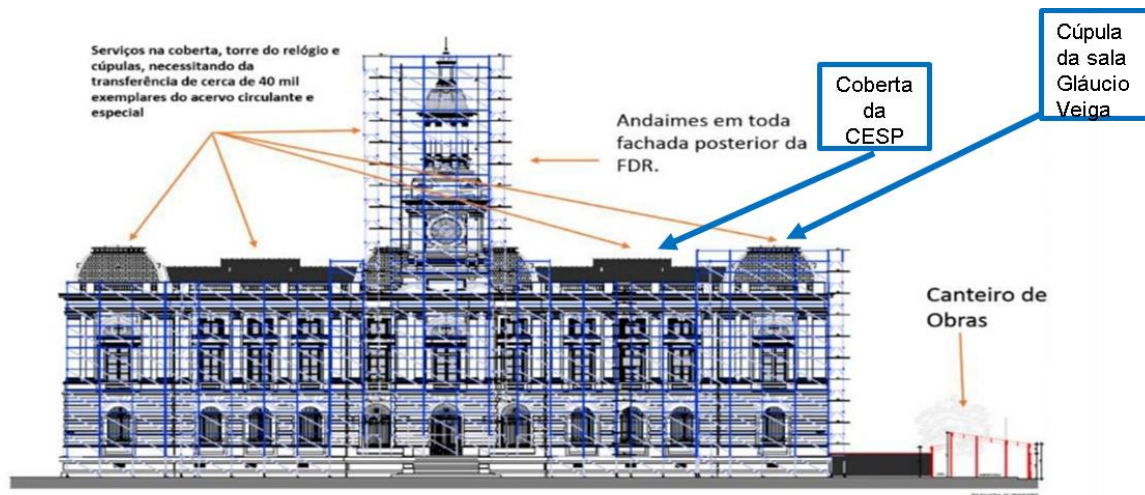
Serviços na coberta, torre do relógio e cúpulas, necessitando da transferência de cerca de 40 mil exemplares do acervo circulante e especial

Andaimes em toda fachada posterior da FDR.

Coberta da CESP

Cúpula da sala Gláucio Veiga

Canteiro de Obras